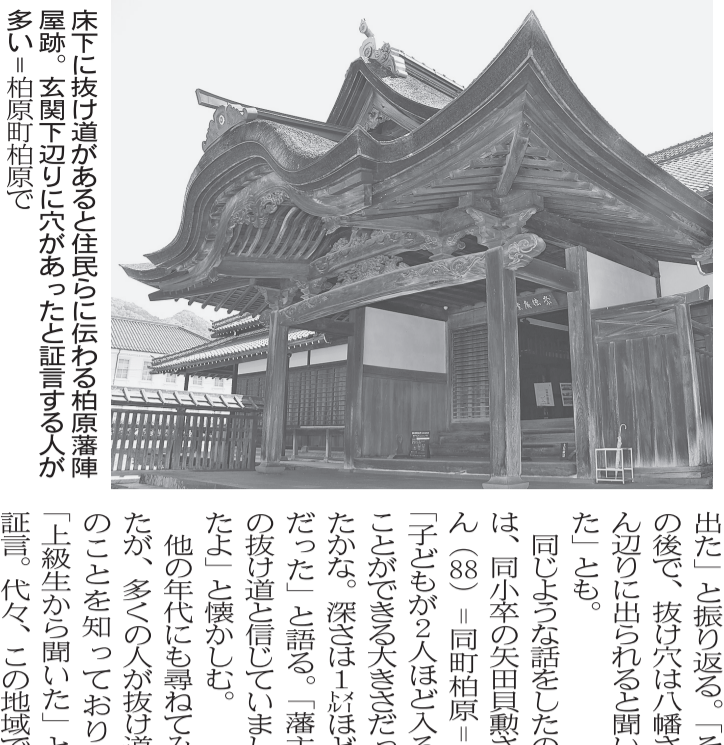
床下に抜け道があると住民らに伝わる柏原藩陣屋跡。玄関下辺りに穴があったと証言する人が多い＝柏原町柏原で

出た」と振り返る。「その後で、抜け穴は八幡さん辺りに出られると聞いた」とも。

同じような話をしたのは、同小卒の矢田貝勲さん（88）＝同町柏原＝。「子どもが2人ほど入ることができる大きさだったかな。深さは1㍍ほどだった」と語る。「藩主の抜け道と信じていましたよ」と懐かしむ。

他の年代にも尋ねてみたが、多くの人が抜け道のことを知っており、「上級生から聞いた」と証言。代々、この地域で